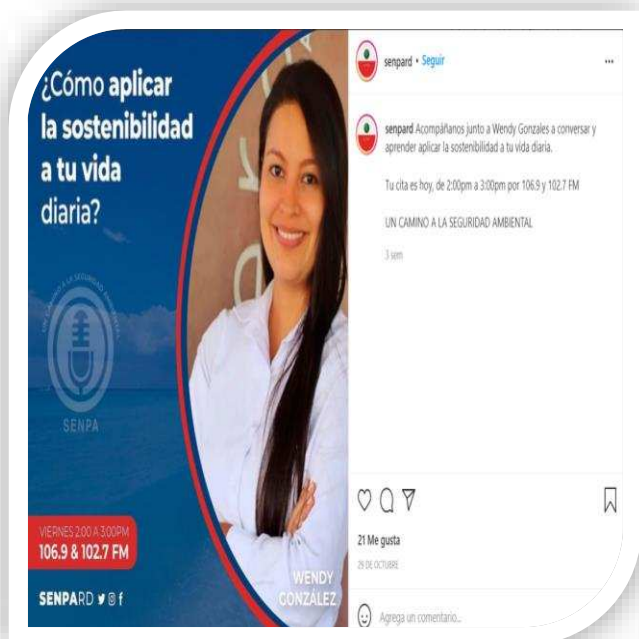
¿Cómo aplicar la sostenibilidad a tu vida diaria?

UN CAMINO A LA SEGURIDAD AMBIENTAL

SENPA

VIERNES 2:00 A 3:00PM
106.9 & 102.7 FM

SENPARD

WENDY GONZÁLEZ

senpard • Seguir

senpard Acompáñanos junto a Wendy Gonzales a conversar y aprender aplicar la sostenibilidad a tu vida diaria.

Tu cita es hoy, de 2:00pm a 3:00pm por 106.9 y 102.7 FM

UN CAMINO A LA SEGURIDAD AMBIENTAL

3 sem

21 Me gusta

29 DE OCTUBRE

Agrega un comentario...